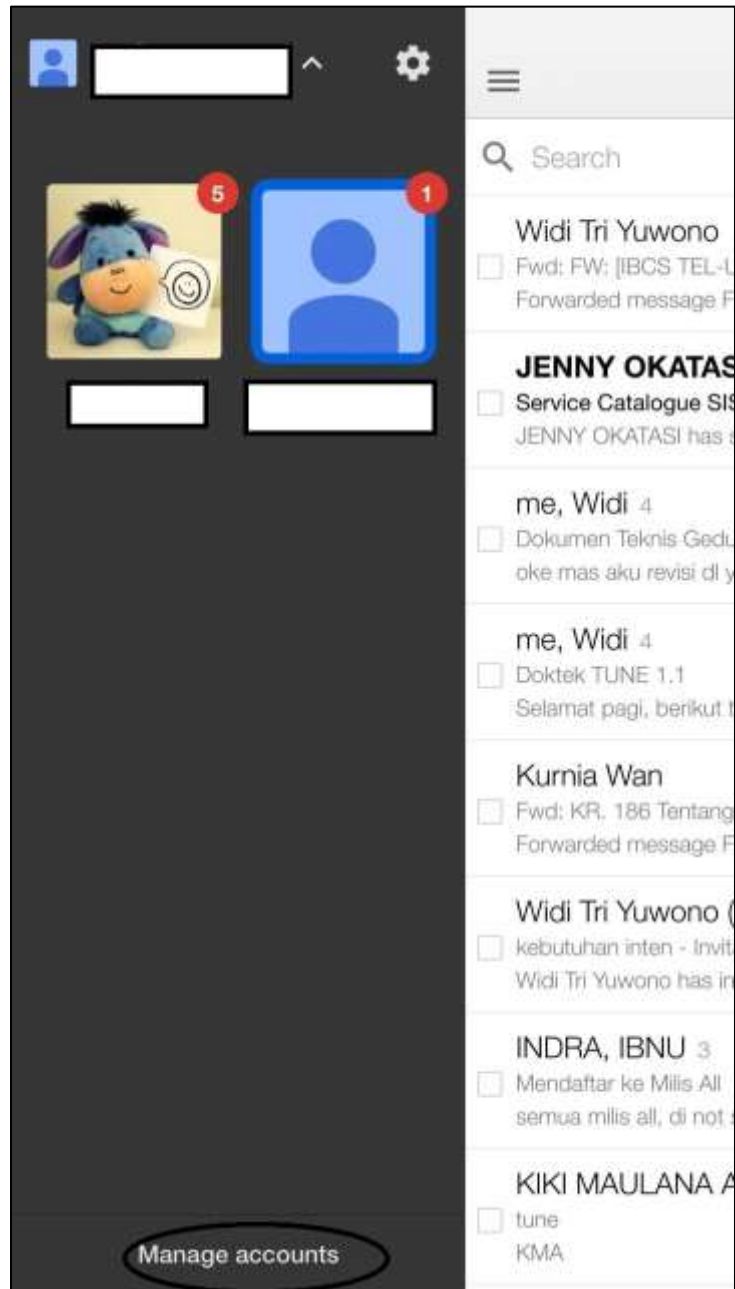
5

1

Manage accounts

Search

Widi Tri Yuwono
Fwd: FW: [IBCS TEL-L
Forwarded message F

JENNY OKATAS
Service Catalogue SIS
JENNY OKATASI has

me, Widi 4
Dokumen Teknis Gedu
oke mas aku revisi di y

me, Widi 4
Doktek TUNE 1.1
Selamat pagi, berikut

Kurnia Wan
Fwd: KR. 186 Tentang
Forwarded message F

Widi Tri Yuwono (
kebutuhan inten - Invit
Widi Tri Yuwono has in

INDRA, IBNU 3
Mendaftar ke Milis All
semua milis all, di not

KIKI MAULANA A
tune
KMA